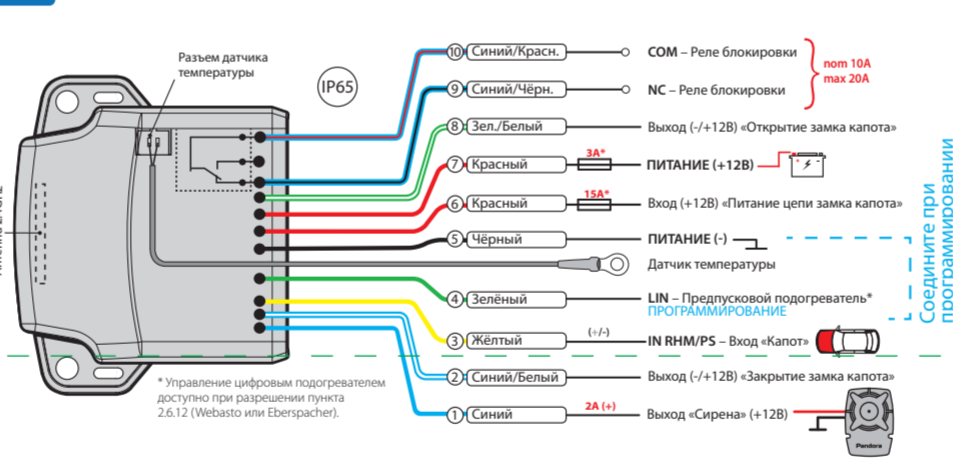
Разъем датчика температуры

IP65

10 Синий/Красн.
COM – Реле блокировки

9 Синий/Чёрн.
NC – Реле блокировки

nom 10A
max 20A

8 Зел./Белый
Выход (-/+12В) «Открытие замка капота»

7 Красный
3A*
ПИТАНИЕ (+12В)

6 Красный
15A*
Вход (+12В) «Питание цепи замка капота»

5 Чёрный
ПИТАНИЕ (-)

Датчик температуры

4 Зелёный
LIN – Предпусковой подогреватель*
ПРОГРАММИРОВАНИЕ

3 Жёлтый
(+/-)
IN RHM/PS – Вход «Капот»

2 Синий/Белый
Выход (-/+12В) «Закрытие замка капота»

1 Синий
2A (+)
Выход «Сирена» (+12В)

Соедините при программировании

* Управление цифровым подогревателем доступно при разрешении пункта 2.6.12 (Webasto или Eberspacher).

Pandora